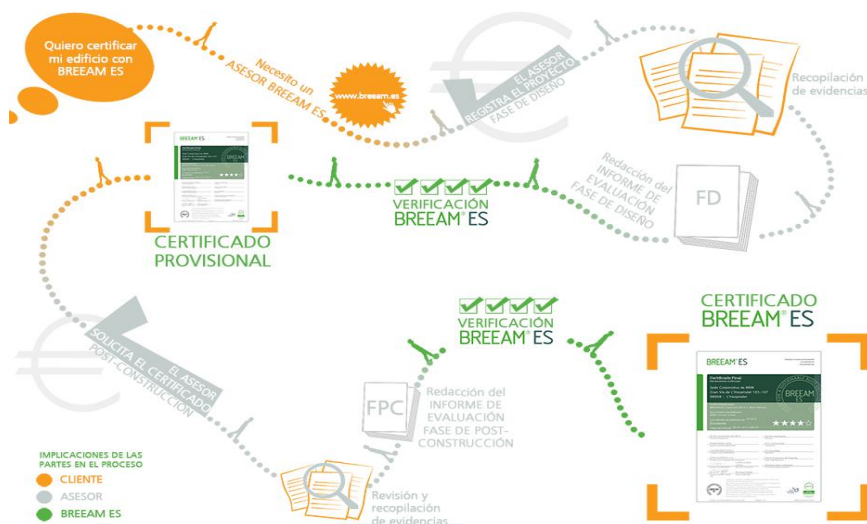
Quiero certificar mi edificio con BREEAM ES

Necesito un ASESOR BREEAM ES

www.breeam.es

EL ASESOR REGISTRA EL PROYECTO FASE DE DISEÑO

Recopilación de evidencias

Redacción del INFORME DE EVALUACIÓN FASE DE DISEÑO

FD

VERIFICACIÓN BREEAM ES

CERTIFICADO PROVISIONAL

EL ASESOR SOLICITA EL CERTIFICADO POST-CONSTRUCCIÓN

VERIFICACIÓN BREEAM ES

CERTIFICADO BREEAM ES

FPC

Redacción del INFORME DE EVALUACIÓN FASE DE POST-CONSTRUCCIÓN

Revisión y recopilación de evidencias

IMPLICACIONES DE LAS PARTES EN EL PROCESO
CLIENTE
ASESOR
BREEAM ES